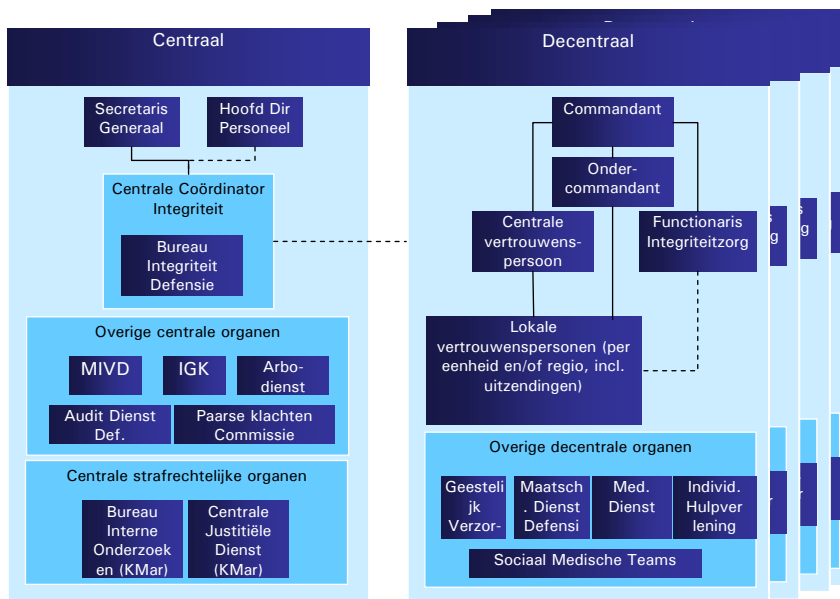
Centraal

Secretaris Generaal

Hoofd Dir Personeel

Centrale Coördinator Integriteit

Bureau Integriteit Defensie

Overige centrale organen

MIVD

IGK

Arbodienst

Audit Dienst Def.

Paarse klachten Commissie

Centrale strafrechtelijke organen

Bureau Interne Onderzoeken (KMar)

Centrale Justitiële Dienst (KMar)

Decentraal

Commandant

Ondercommandant

Centrale vertrouwenspersoon

Functionaris Integriteitzorg

Lokale vertrouwenspersonen (per eenheid en/of regio, incl. uitzendingen)

Overige decentrale organen

Geestelijk Verzor-

Maatsch. Dienst Defensi

Med. Dienst

Individ. Hulpverlening

Sociaal Medische Teams

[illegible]